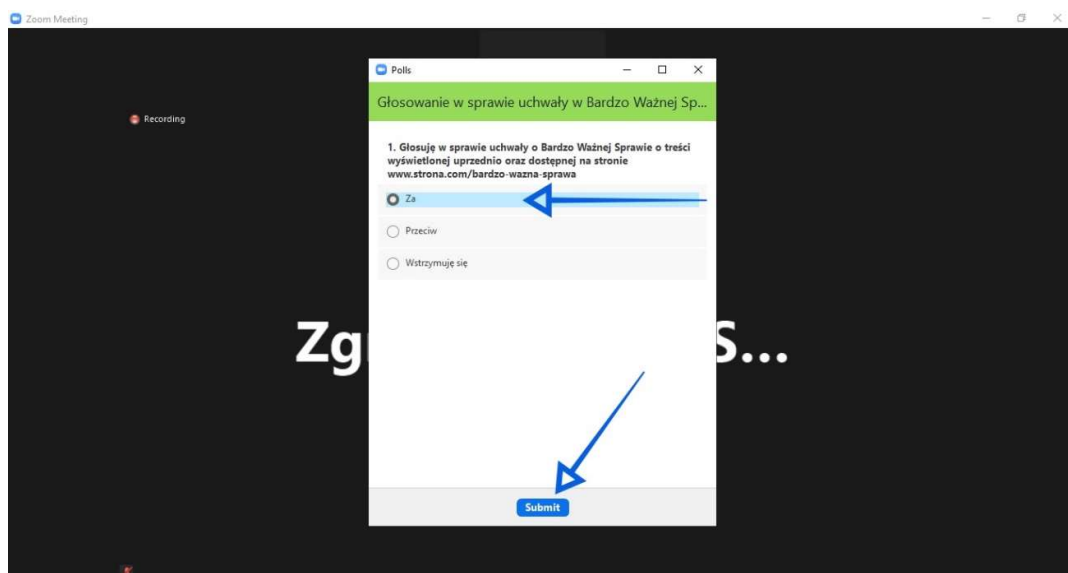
Zoom Meeting

Recording

Polls

Głosowanie w sprawie uchwały w Bardzo Ważnej Sp...

1. Głosuję w sprawie uchwały o Bardzo Ważnej Sprawie o treści wyświetlonej uprzednio oraz dostępnej na stronie www.strona.com/bardzo-wazna-sprawa

Za

Przeciw

Wstrzymuję się

Zg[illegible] S...

Submit